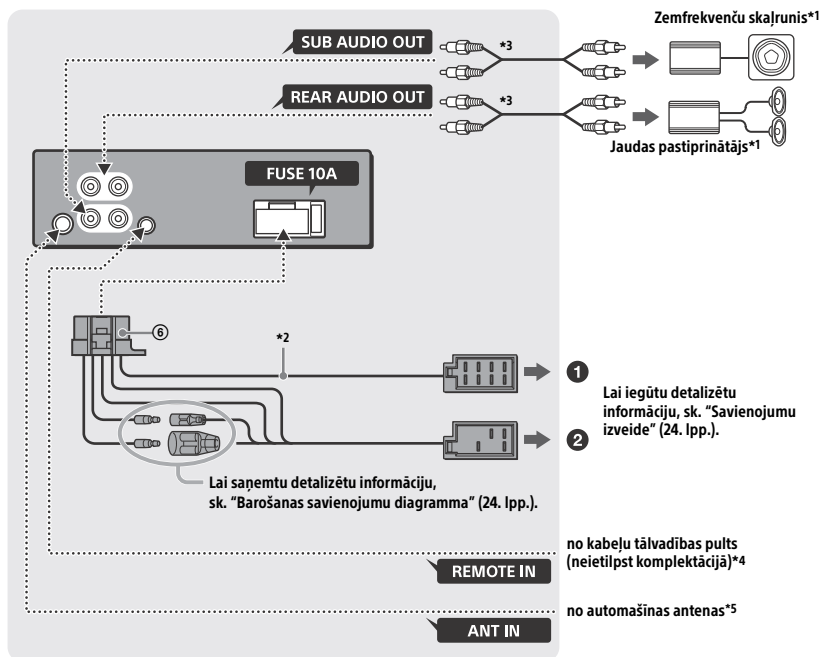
Zemfrekvenču skaļrunis*1

SUB AUDIO OUT

*3

REAR AUDIO OUT

*3

Jaudas pastiprinātājs*1

FUSE 10A

⑥

*2

1

Lai iegūtu detalizētu informāciju, sk. "Savienojumu izveide" (24. lpp.).

2

Lai saņemtu detalizētu informāciju, sk. "Barošanas savienojumu diagramma" (24. lpp.).

no kabeļu tālvadības pults (neietilpst komplektācijā)*4

REMOTE IN

no automašīnas antenas*5

ANT IN